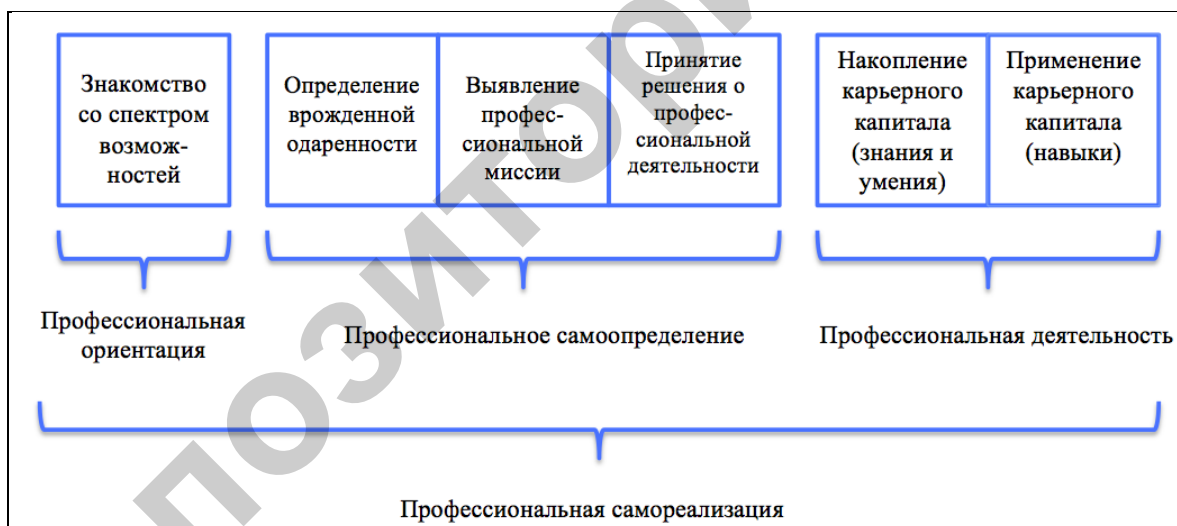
Знакомство со спектром возможностей

Определение врожденной одаренности

Выявление профессиональной миссии

Принятие решения о профессиональной деятельности

Накопление карьерного капитала (знания и умения)

Применение карьерного капитала (навыки)

Профессиональная ориентация

Профессиональное самоопределение

Профессиональная деятельность

Профессиональная самореализация

ПОЗИТОРИЙ